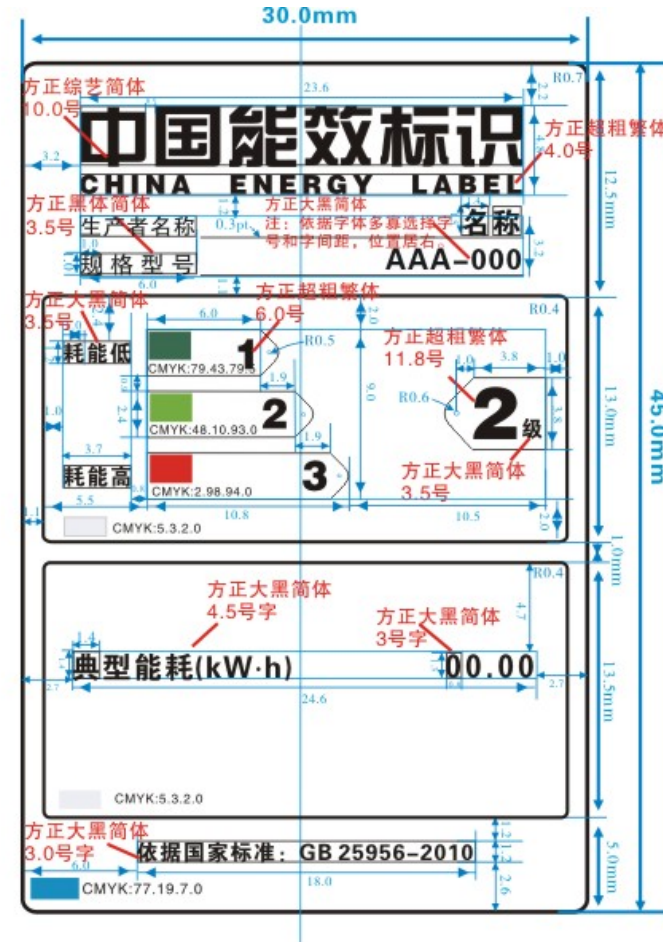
30.0mm

方正综艺简体
10.0号

23.6

R0.7

中国能效标识
CHINA ENERGY LABEL

方正超粗繁体
4.0号

3.2

12.5mm

方正黑体简体
3.5号

方正大黑简体
注：依据字体多寡选择字号和字间距，位置居右。

0.3pt

生产者名称

名称

规格型号

AAA-000

3.2

6.0

方正大黑简体
3.5号

方正超粗繁体
6.0号

R0.4

6.0

耗能低

1

R0.5

CMYK:79.43.79.5

1.9

方正超粗繁体
11.8号

1.0

3.8

1.0

9.0

2

R0.6

CMYK:48.10.93.0

2级

1.9

3.7

耗能高

3

CMYK:2.98.94.0

方正大黑简体
3.5号

5.5

10.8

10.5

13.0mm

45.0mm

CMYK:5.3.2.0

1.0mm

R0.4

方正大黑简体
4.5号字

方正大黑简体
3号字

4.7

典型能耗(kW·h)

00.00

2.7

24.6

2.7

13.5mm

CMYK:5.3.2.0

方正大黑简体
3.0号字

依据国家标准：GB 25956-2010

6.0

18.0

5.0mm

CMYK:77.19.7.0